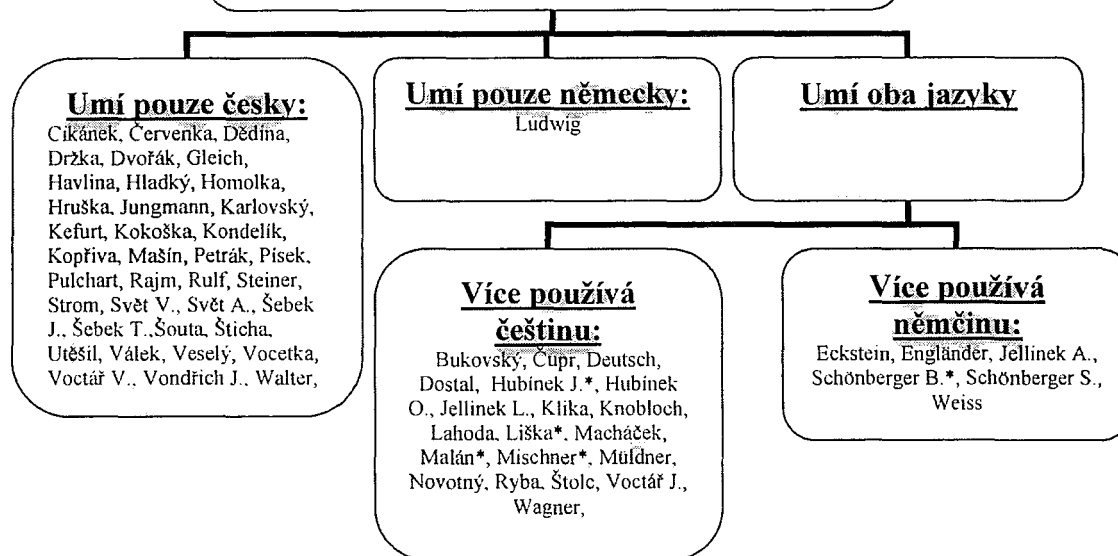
Umí pouze česky:
Cikánek, Červenka, Dědina, Držka, Dvořák, Gleich, Havlina, Hladký, Homolka, Hruška, Jungmann, Karlovský, Kefurt, Kokoška, Kondelík, Kopřiva, Mašín, Petrák, Písek, Pulchart, Rajm, Rulf, Steiner, Strom, Svět V., Svět A., Šebek J., Šebek T.,Šouta, Šticha, Utěšil, Válek, Veselý, Vocetka, Voctář V., Vondřich J., Walter,

Umí pouze německy:
Ludwig

Umí oba jazyky

Více používá češtinu:
Bukovský, Čupr, Deutsch, Dostal, Hubínek J.*, Hubínek O., Jellinek L., Klika, Knobloch, Lahoda, Liška*, Macháček, Malán*, Mischner*, Müldner, Novotný, Ryba, Štolc, Voctář J., Wagner,

Více používá němčinu:
Eckstein, Engländer, Jellinek A., Schönberger B.*, Schönberger S., Weiss